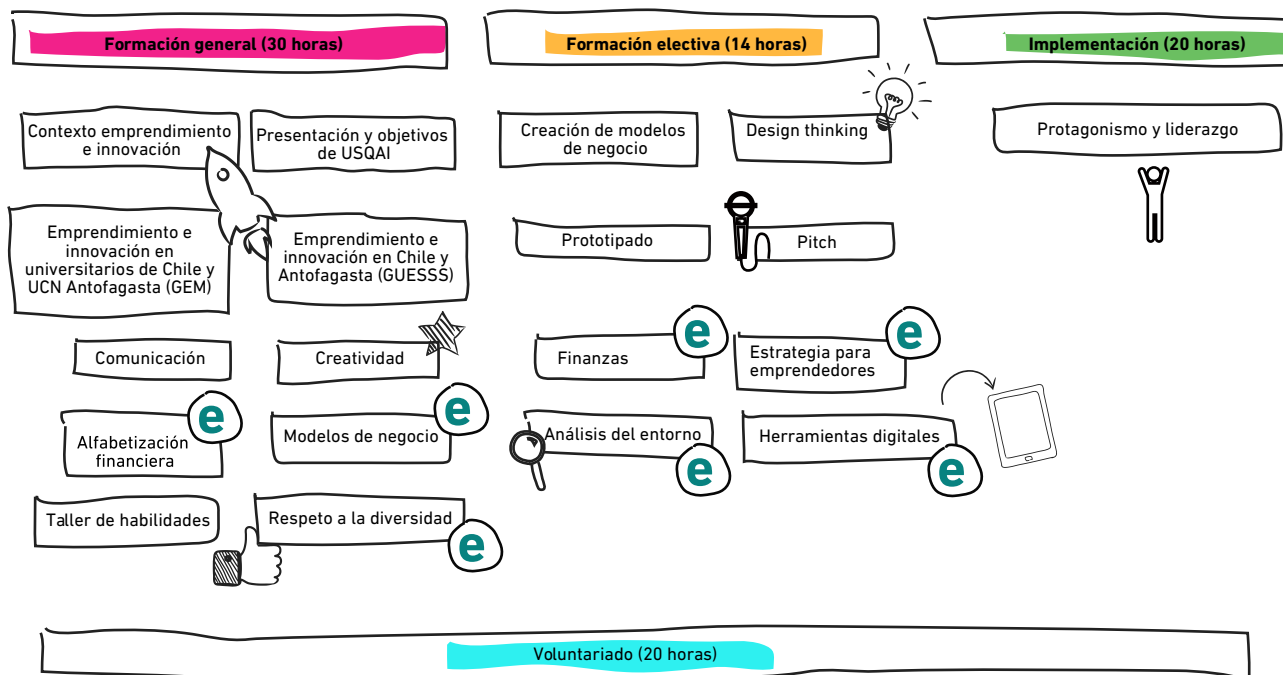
Formación general (30 horas)

Formación electiva (14 horas)

Implementación (20 horas)

Contexto emprendimiento e innovación

Presentación y objetivos de USQAI

Creación de modelos de negocio

Design thinking

Protagonismo y liderazgo

Emprendimiento e innovación en universitarios de Chile y UCN Antofagasta (GEM)

Emprendimiento e innovación en Chile y Antofagasta (GUESSS)

Prototipado

Pitch

Comunicación

Creatividad

e
Finanzas

e
Estrategia para emprendedores

e
Alfabetización financiera

e
Modelos de negocio

Análisis del entorno
e

Herramientas digitales
e

Taller de habilidades

Respeto a la diversidad
e

Voluntariado (20 horas)